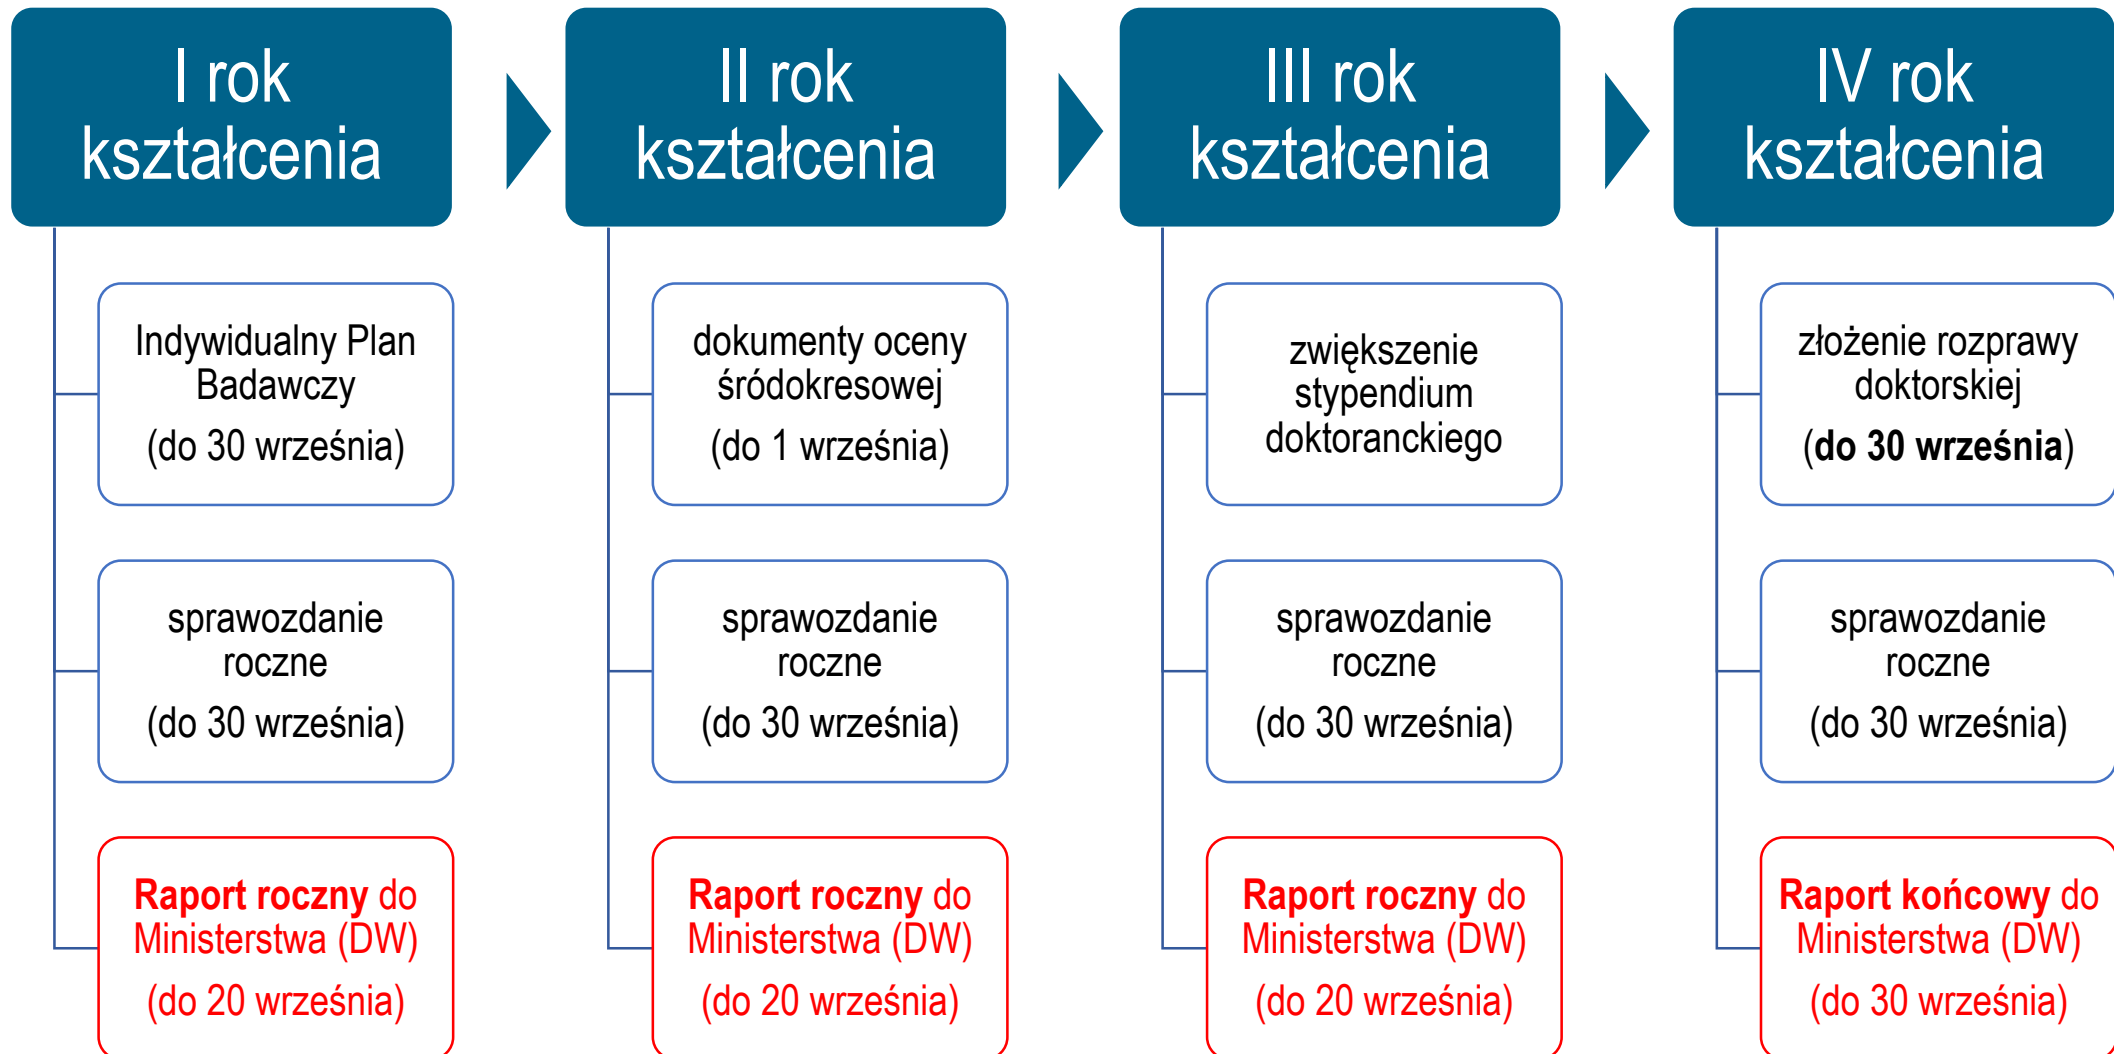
I rok kształcenia

Indywidualny Plan Badawczy
(do 30 września)

sprawozdanie roczne
(do 30 września)

Raport roczny do Ministerstwa (DW)
(do 20 września)

II rok kształcenia

dokumenty oceny śródokresowej
(do 1 września)

sprawozdanie roczne
(do 30 września)

Raport roczny do Ministerstwa (DW)
(do 20 września)

III rok kształcenia

zwiększenie stypendium doktoranckiego

sprawozdanie roczne
(do 30 września)

Raport roczny do Ministerstwa (DW)
(do 20 września)

IV rok kształcenia

złożenie rozprawy doktorskiej
(do 30 września)

sprawozdanie roczne
(do 30 września)

Raport końcowy do Ministerstwa (DW)
(do 30 września)